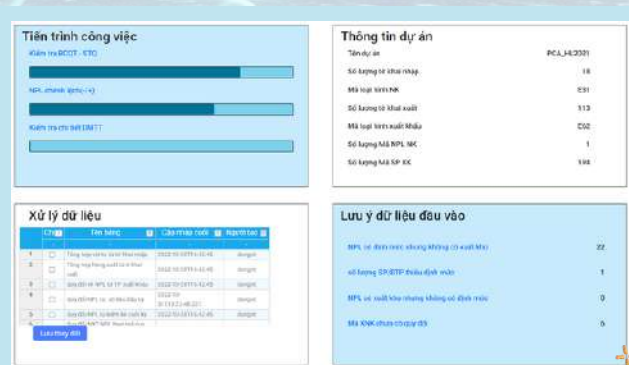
Tiến trình công việc

Kiểm tra BCQT - STC

NPL chênh lệch (+/-)

Kiểm tra chi tiết DMTT

Thông tin dự án

| Tên dự án | PCA_H/2021 |
|---|---|
| Số lượng tờ khai nhập | 18 |
| Mã loại hình NK | E31 |
| Số lượng tờ khai xuất | 113 |
| Mã loại hình xuất khẩu | E52 |
| Số lượng Mã NPL NK | 1 |
| Số lượng Mã SP XK | 148 |

Xử lý dữ liệu

| Chọn | Tên bảng | Cập nhập cuối | Người tạo |
|---|---|---|---|
| 1 | Tổng hợp số tờ khai nhập | 2022-10-19T15:42:45 | dongnt |
| 2 | Tổng hợp lượng xuất tờ khai xuất | 2022-10-19T15:42:45 | dongnt |
| 3 | Bảng BOM NPL từ SP xuất khẩu | 2022-10-19T15:42:45 | dongnt |
| 4 | Bảng BOM NPL và Mã tiêu hạ | 2022-10-19T13:21:48.221 | dongnt |
| 5 | Bảng BOM NPL từ BOM thì chưa ba | 2022-10-19T15:42:45 | dongnt |
| 6 | Bảng BOM NPL theo thời mà | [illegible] | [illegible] |

Lưu thay đổi

Lưu ý dữ liệu đầu vào

NPL có định mức nhưng không (có xuất khẩu) 22

số lượng SP/BTP thiếu định mức 1

NPL có xuất khẩu nhưng không có định mức 0

Mã KNK chưa có quy đổi 0